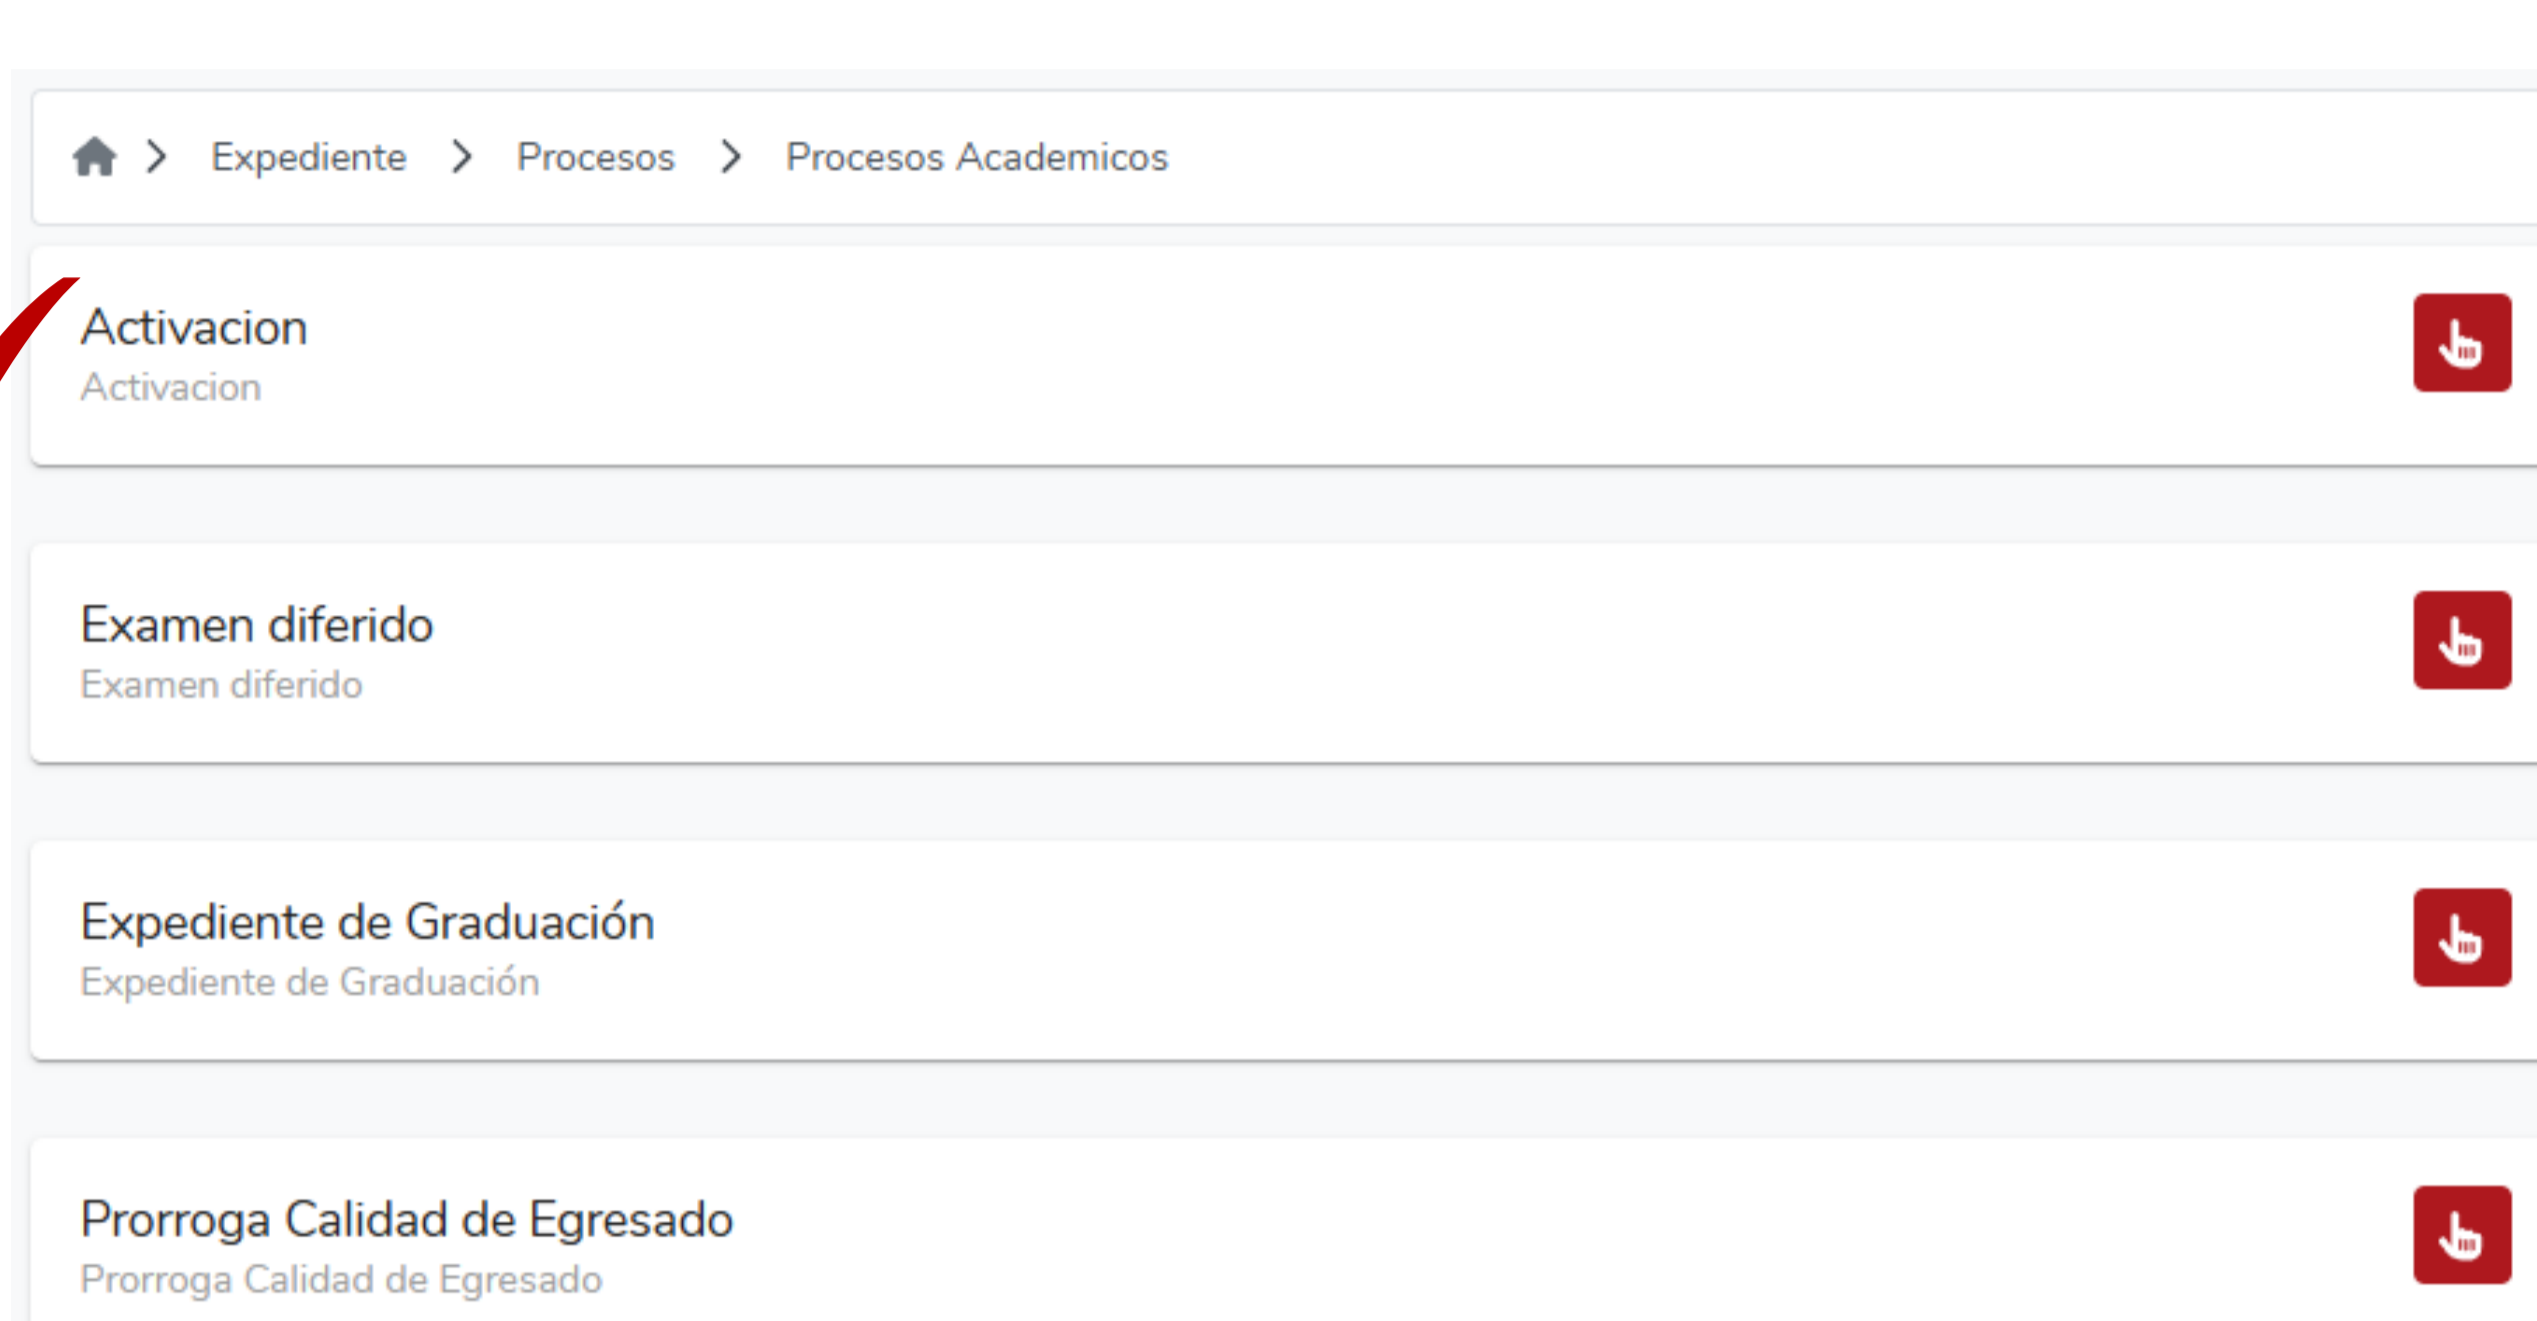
Expediente > Procesos > Procesos Academicos

Activacion
Activacion

Examen diferido
Examen diferido

Expediente de Graduación
Expediente de Graduación

Prorroga Calidad de Egresado
Prorroga Calidad de Egresado